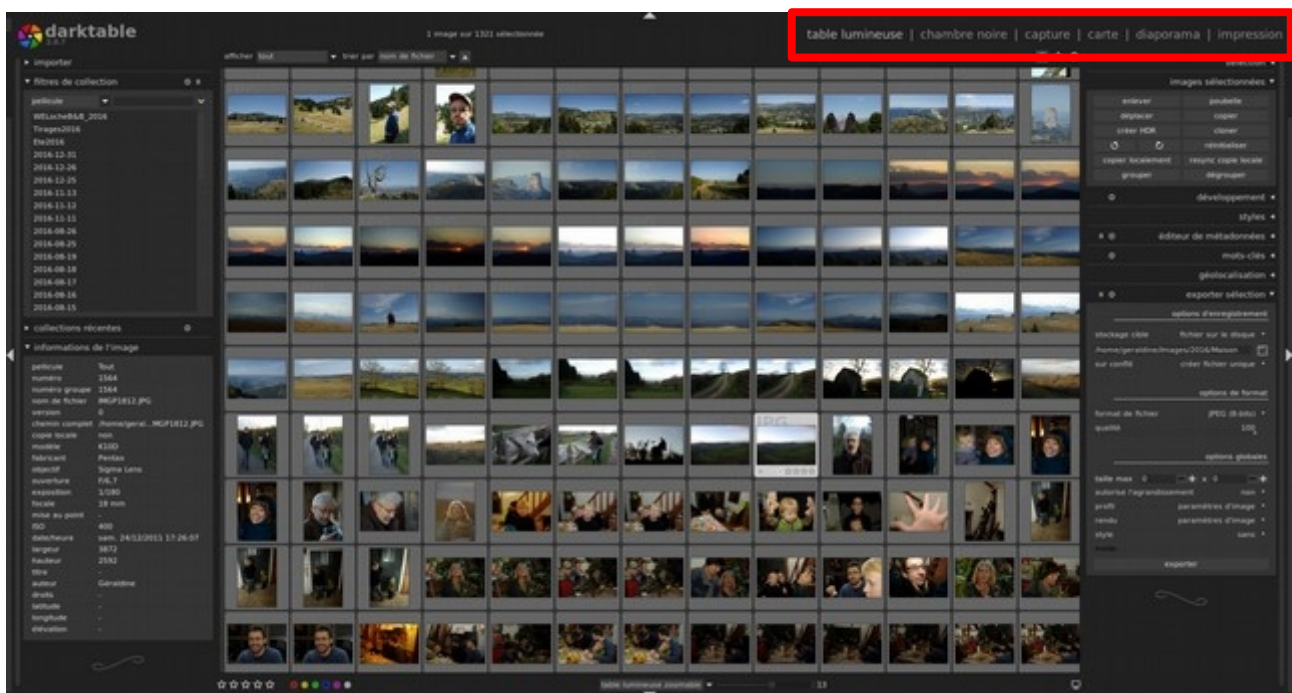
darktable
2.6.7

1 image sur 1321 sélectionnée

table lumineuse | chambre noire | capture | carte | diaporama | impression

► importer

afficher tout ▾ trier par nom de fichier ▾

▾ filtres de collection

pellicule ▾

WELoche8&B_2016
Tirages2016
Ete2016
2016-12-31
2016-12-26
2016-12-25
2016-11-13
2016-11-12
2016-11-11
2016-08-26
2016-08-25
2016-08-19
2016-08-18
2016-08-17
2016-08-16
2016-08-15

► collections récentes

▾ informations de l'image

| | |
|---|---|
| pellicule | Tout |
| numéro | 1564 |
| numéro groupe | 1564 |
| nom de fichier | IMGP1812.JPG |
| version | 0 |
| chemin complet | /home/gerai...IMGP1812.JPG |
| copie locale | non |
| modèle | K10D |
| fabricant | Pentax |
| objectif | Sigma Lens |
| ouverture | F/6.7 |
| exposition | 1/180 |
| focale | 18 mm |
| mise au point | - |
| ISO | 400 |
| date/heure | sam. 24/12/2011 17:26:07 |
| largeur | 3872 |
| hauteur | 2592 |
| titre | |
| auteur | Géraldine |
| droits | - |
| latitude | - |
| longitude | - |
| élévation | - |

JPG

sélection ▾

images sélectionnées ▾

| | |
|---|---|
| enlever | poubelle |
| déplacer | copier |
| créer HDR | cloner |
| | réinitialiser |
| copier localement | resync copie locale |
| grouper | dégrouper |

développement ▾

styles ◄

éditeur de métadonnées ◄

mots-clés ◄

géolocalisation ◄

exporter sélection ▾

options d'enregistrement

stockage cible fichier sur le disque ▾
/home/geraldine/Images/2016/Maison
sur conflit créer fichier unique ▾

options de format

format de fichier JPEG (8-bits) ▾
qualité 100

options globales

taille max 0 x 0
autoriser l'agrandissement non ▾
profil paramètres d'image ▾
rendu paramètres d'image ▾
style sans ▾

exporter

table lumineuse zoomable ▾ 13